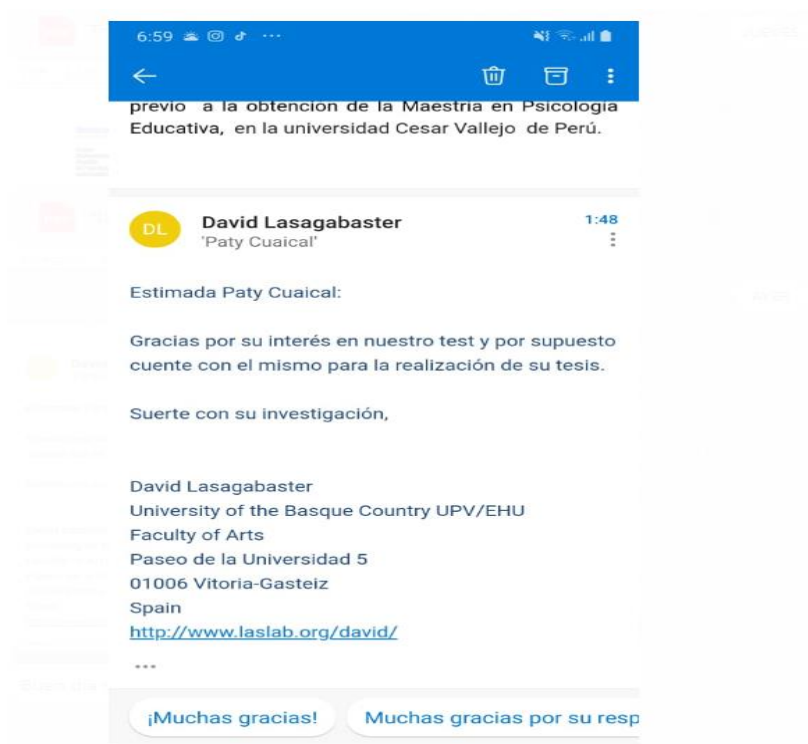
6:59

previo a la obtención de la Maestría en Psicología Educativa, en la universidad Cesar Vallejo de Perú.

DL
David Lasagabaster
'Paty Cuaical'
1:48

Estimada Paty Cuaical:

Gracias por su interés en nuestro test y por supuesto cuente con el mismo para la realización de su tesis.

Suerte con su investigación,

David Lasagabaster
University of the Basque Country UPV/EHU
Faculty of Arts
Paseo de la Universidad 5
01006 Vitoria-Gasteiz
Spain
http://www.laslab.org/david/

...

¡Muchas gracias!
Muchas gracias por su resp